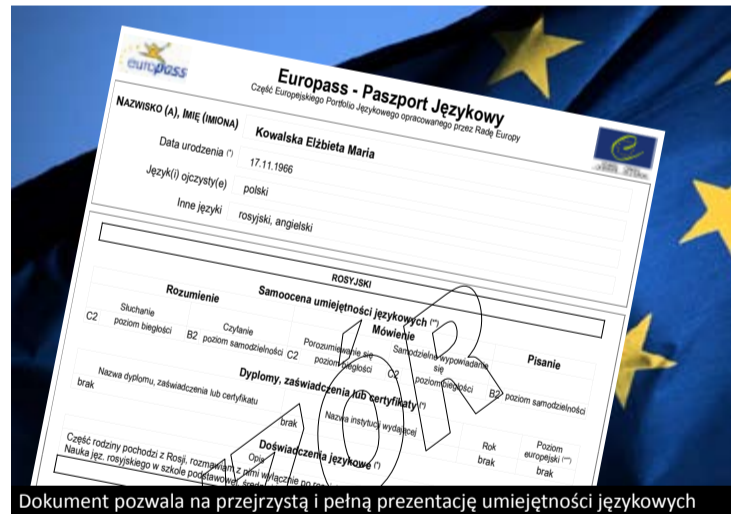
europass

Europass - Paszport Językowy

Część Europejskiego Portfolio Językowego opracowanego przez Radę Europy

NAZWISKO (A), IMIĘ (IMIONA) Kowalska Elżbieta Maria

Data urodzenia (*) 17.11.1966

Język(i) ojczysty(e) polski

Inne języki rosyjski, angielski

ROSYJSKI

Samoocena umiejętności językowych (**)

Rozumienie

Mówienie

Pisanie

Słuchanie poziom biegłości C2

Czytanie poziom samodzielności B2

Porozumiewanie się poziom biegłości C2

Samodzielne wypowiadanie się poziom biegłości C2

B2 poziom samodzielności

Dyplomy, zaświadczenia lub certyfikaty (*)

Nazwa dyplomu, zaświadczenia lub certyfikatu

Nazwa instytucji wydającej

Rok

Poziom europejski (***)

brak

brak

brak

brak

Doświadczenia językowe (*)

Opis

Część rodziny pochodzi z Rosji, rozmawiam z nimi wyłącznie po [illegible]

Nauka jęz. rosyjskiego w szkole podstawowej, śred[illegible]

WZÓR

Dokument pozwala na przejrzystą i pełną prezentację umiejętności językowych